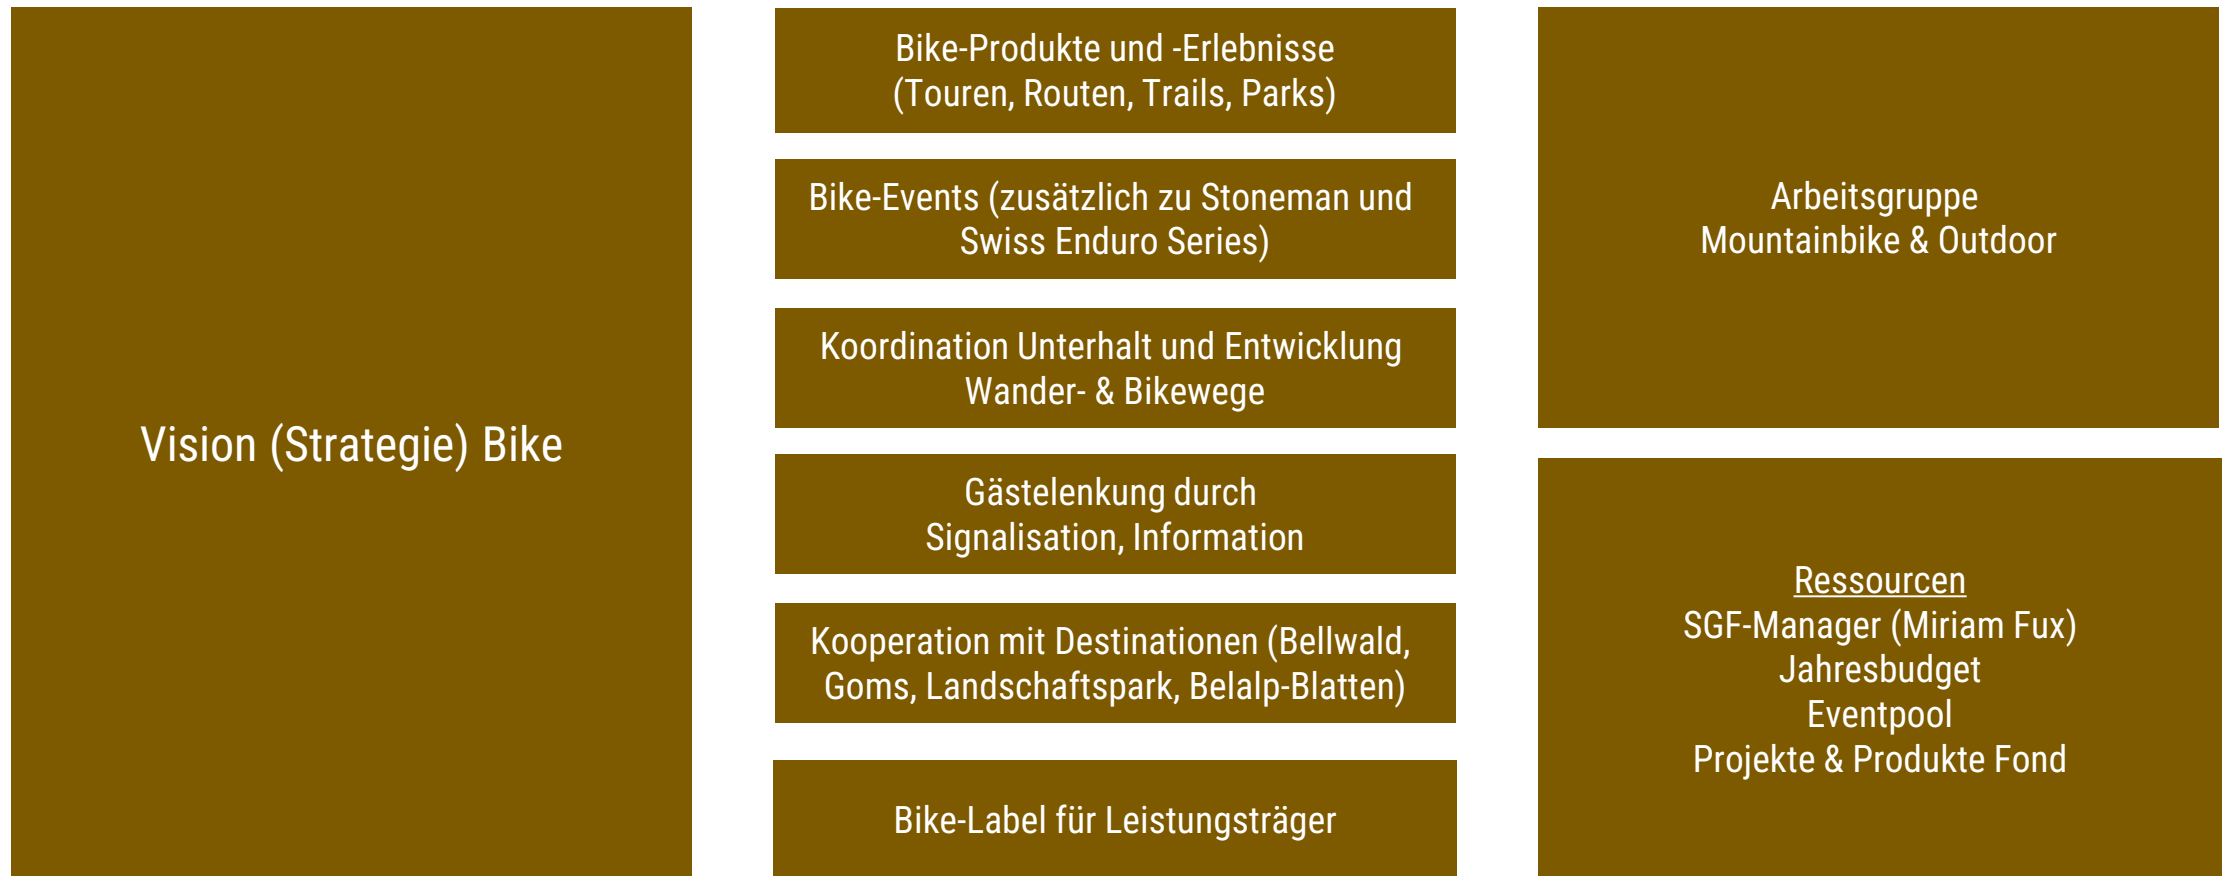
Vision (Strategie) Bike

Bike-Produkte und -Erlebnisse
(Touren, Routen, Trails, Parks)

Bike-Events (zusätzlich zu Stoneman und Swiss Enduro Series)

Koordination Unterhalt und Entwicklung Wander- & Bikewege

Gästelenkung durch Signalisation, Information

Kooperation mit Destinationen (Bellwald, Goms, Landschaftspark, Belalp-Blatten)

Bike-Label für Leistungsträger

Arbeitsgruppe
Mountainbike & Outdoor

Ressourcen
SGF-Manager (Miriam Fux)
Jahresbudget
Eventpool
Projekte & Produkte Fond